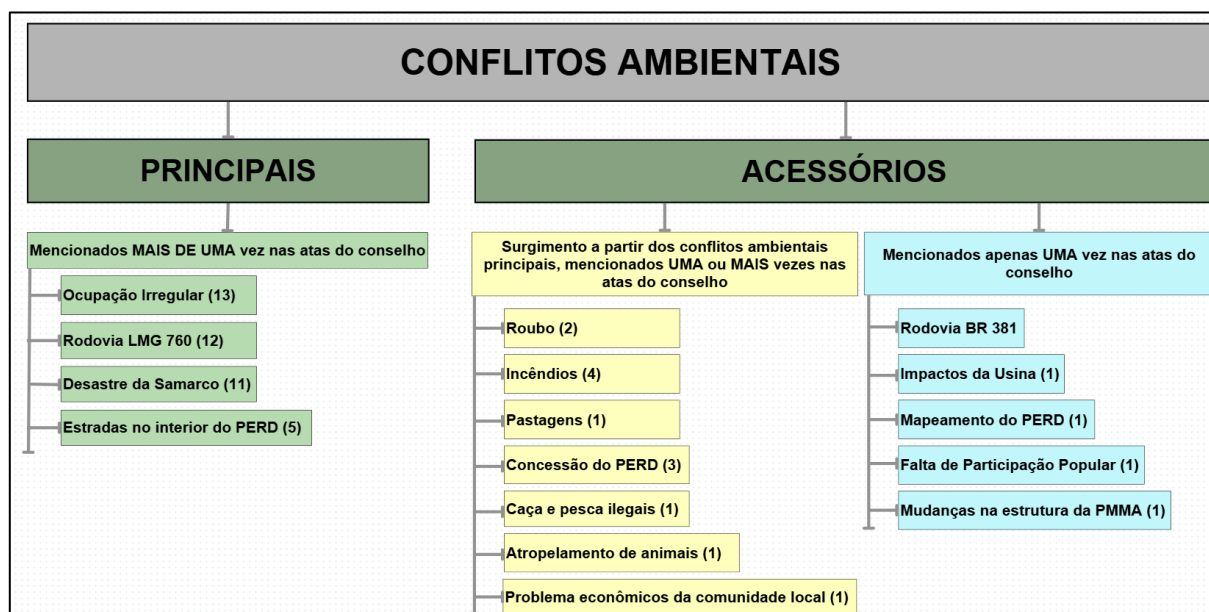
CONFLITOS AMBIENTAIS

PRINCIPAIS

Mencionados MAIS DE UMA vez nas atas do conselho

Ocupação Irregular (13)

Rodovia LMG 760 (12)

Desastre da Samarco (11)

Estradas no interior do PERD (5)

ACESSÓRIOS

Surgimento a partir dos conflitos ambientais principais, mencionados UMA ou MAIS vezes nas atas do conselho

Roubo (2)

Incêndios (4)

Pastagens (1)

Concessão do PERD (3)

Caça e pesca ilegais (1)

Atropelamento de animais (1)

Problema econômicos da comunidade local (1)

Mencionados apenas UMA vez nas atas do conselho

Rodovia BR 381

Impactos da Usina (1)

Mapeamento do PERD (1)

Falta de Participação Popular (1)

Mudanças na estrutura da PMMA (1)